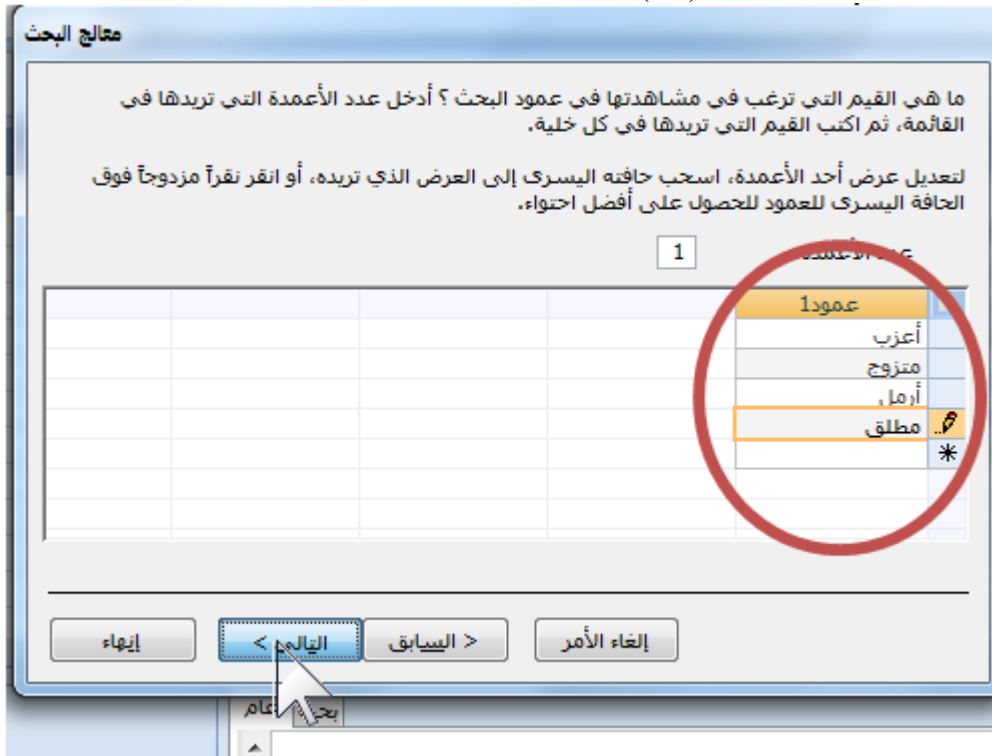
معالج البحث

ما هي القيم التي ترغب في مشاهدتها في عمود البحث ؟ أدخل عدد الأعمدة التي تريدها في القائمة، ثم اكتب القيم التي تريدها في كل خلية.

لتعديل عرض أحد الأعمدة، اسحب حافته اليسرى إلى العرض الذي تريده، أو انقر نقراً مزدوجاً فوق الحافة اليسرى للعمود للحصول على أفضل احتواء.

عدد الأعمدة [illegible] 1

| عمود1 |
|---|
| أعزب |
| متزوج |
| أرمل |
| مطلق |
| |

إلغاء الأمر
< السابق
التالي >
إنهاء

بحث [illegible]عام